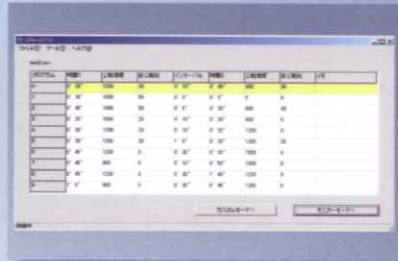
ファイル(F) ツール(T) ヘルプ(H)

| プログラム | 時間 | 上昇速度 | 回転数 | インターバル | 時間 | 上昇速度 | 回転数 | メモ |
|---|---|---|---|---|---|---|---|---|
| 1 | 0' 30" | 1200 | 20 | 0' 10" | 0' 40" | 800 | 20 | |
| 2 | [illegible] | 1000 | 30 | 0' 0" | 0' 0" | 0 | 0 | |
| 3 | 0' 40" | 1000 | 30 | 0' 10" | 0' 30" | 800 | 40 | |
| 4 | 0' 30" | 1000 | 30 | 0' 20" | 0' 20" | 800 | 0 | |
| 5 | 0' 30" | 1200 | 20 | 0' 10" | 0' 10" | 1200 | 0 | |
| 6 | 0' 50" | 1200 | 30 | 1' 0" | 0' 30" | 1200 | 30 | |
| 7 | 0' 40" | 1200 | 0 | 0' 30" | 0' 30" | 1000 | 0 | |
| 8 | 0' 40" | 800 | 0 | 0' 10" | 0' 40" | 1200 | 0 | |
| 9 | 0' 30" | 1200 | 0 | 0' 30" | 1' 40" | 1200 | 0 | |
| 10 | 1' 0" | 800 | 0 | 0' 30" | 0' 40" | 1200 | 0 | |

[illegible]モード | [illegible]モード